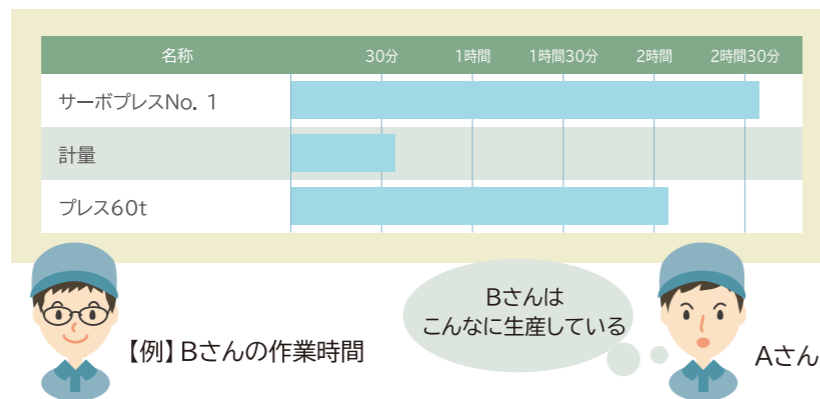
| 名称 | 30分 | 1時間 | 1時間30分 | 2時間 | 2時間30分 |
|---|---|---|---|---|---|
| サーボプレスNo. 1 | | | | | |
| 計量 | | | | | |
| プレス60t | | | | | |

【例】Bさんの作業時間

Bさんは
こんなに生産している

Aさん